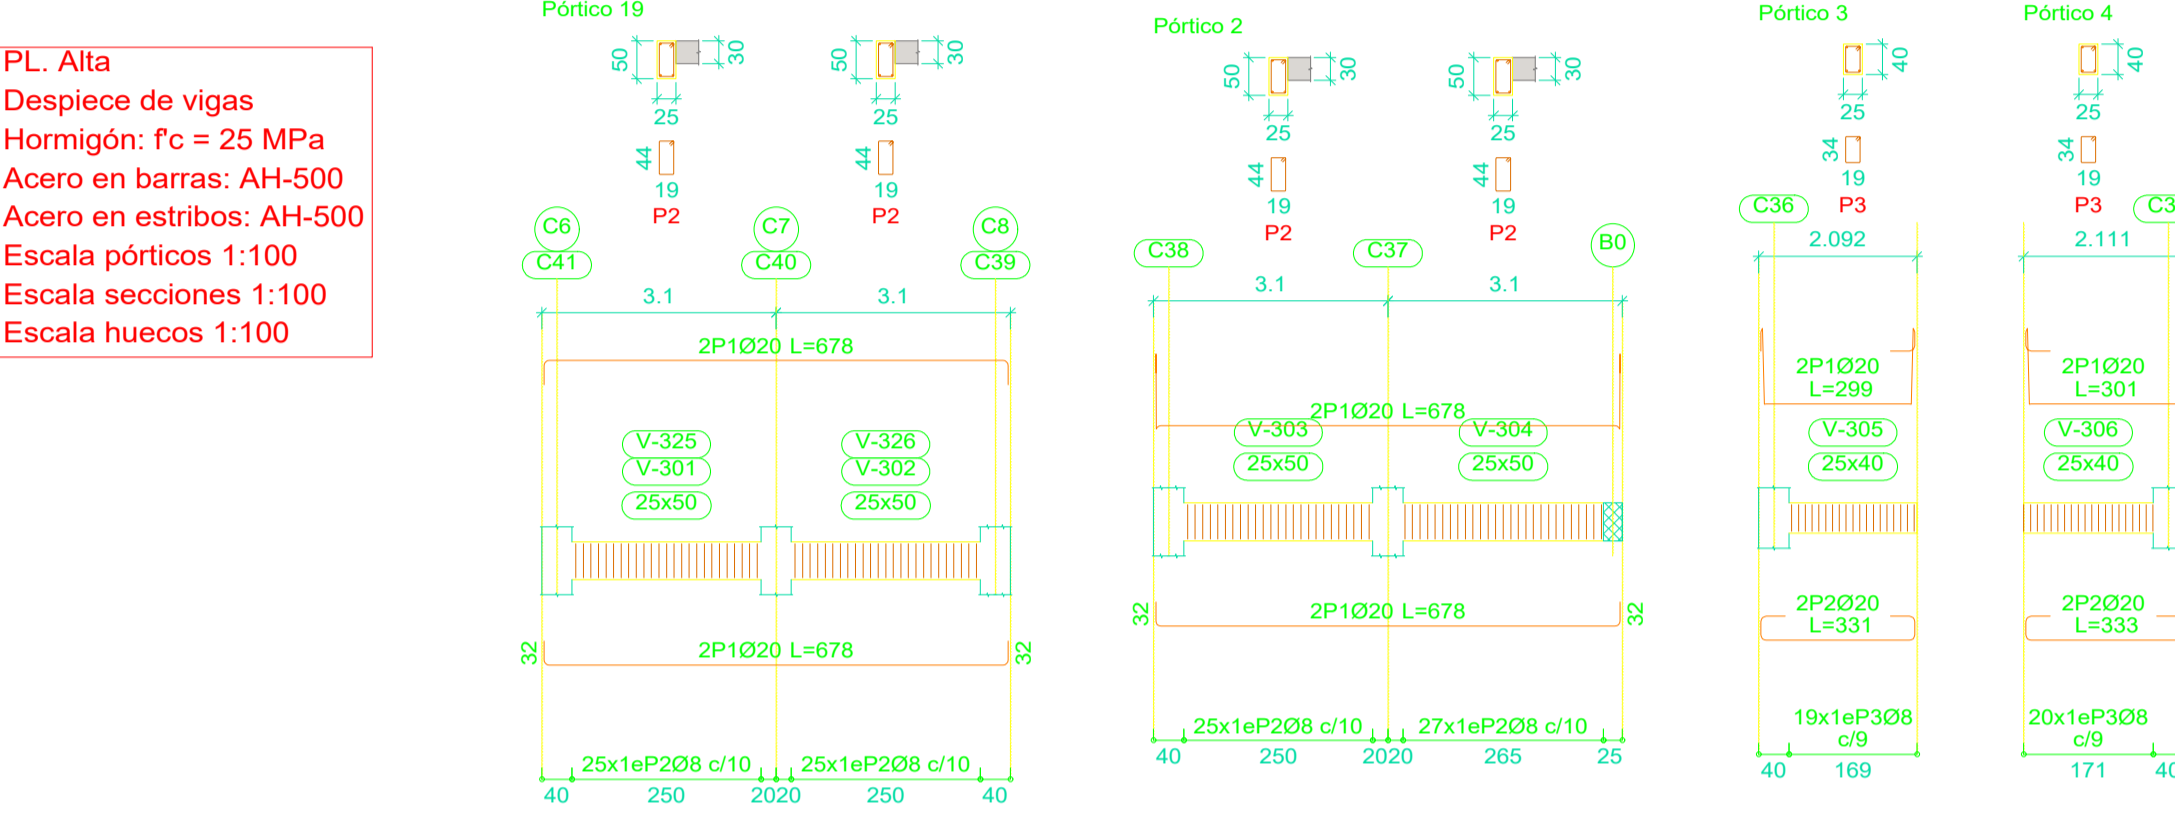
PL. Alta
Despiece de vigas
Hormigón: f'c = 25 MPa
Acero en barras: AH-500
Acero en estribos: AH-500
Escala pórticos 1:100
Escala secciones 1:100
Escala huecos 1:100

Pórtico 19
50 30
25
44
19
P2
50 30
25
44
19
P2
C6
C41
C7
C40
C8
C39
3.1
3.1
2P1Ø20 L=678
V-325
V-301
25x50
V-326
V-302
25x50
32
2P1Ø20 L=678
32
25x1eP2Ø8 c/10
25x1eP2Ø8 c/10
40 250 2020 250 40

Pórtico 2
50 30
25
44
19
P2
50 30
25
44
19
P2
C38
C37
B0
3.1
3.1
2P1Ø20 L=678
V-303
25x50
V-304
25x50
32
2P1Ø20 L=678
32
25x1eP2Ø8 c/10
27x1eP2Ø8 c/10
40 250 2020 265 25

Pórtico 3
40
25
34
19
C36
P3
2.092
2P1Ø20
L=299
V-305
25x40
2P2Ø20
L=331
19x1eP3Ø8
c/9
40 169

Pórtico 4
40
25
34
19
P3
C3
2.111
2P1Ø20
L=301
V-306
25x40
2P2Ø20
L=333
20x1eP3Ø8
c/9
171 40